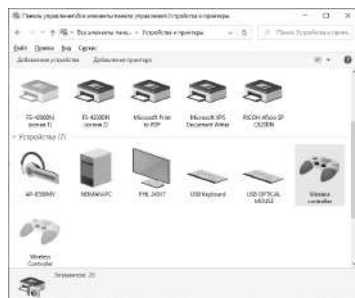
Панель управления\Все элементы панели управления\Устройства и принтеры

Все элементы панель... › Устройства и принтеры

Поиск: Устройства и принтеры

Файл Правка Вид Сервис

Добавление устройства Добавление принтера

FS-4200DN (копия 1)

FS-4200DN (копия 2)

Microsoft Print to PDF

Microsoft XPS Document Writer

RICOH Aficio SP C820DN

Устройства (7)

AP-B500MV

NBMARALPC

PHL 243V7

USB Keyboard

USB OPTICAL MOUSE

Wireless controller

Wireless Controller

Элементов: 20